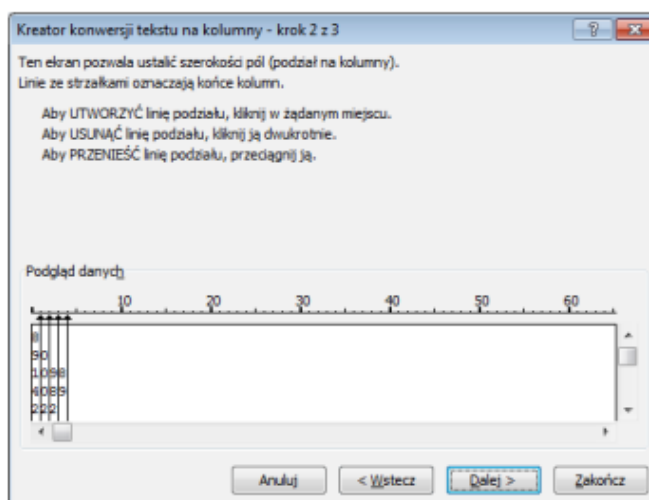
Kreator konwersji tekstu na kolumny - krok 2 z 3

Ten ekran pozwala ustalić szerokości pól (podział na kolumny).
Linie ze strzałkami oznaczają końce kolumn.

Aby UTWORZYĆ linię podziału, kliknij w żądanym miejscu.
Aby USUNĄĆ linię podziału, kliknij ją dwukrotnie.
Aby PRZENIEŚĆ linię podziału, przeciągnij ją.

Podgląd danych

10 20 30 40 50 60

8
90
1058
4089
222

Anuluj | < Wstecz | Dalej > | Zakończ